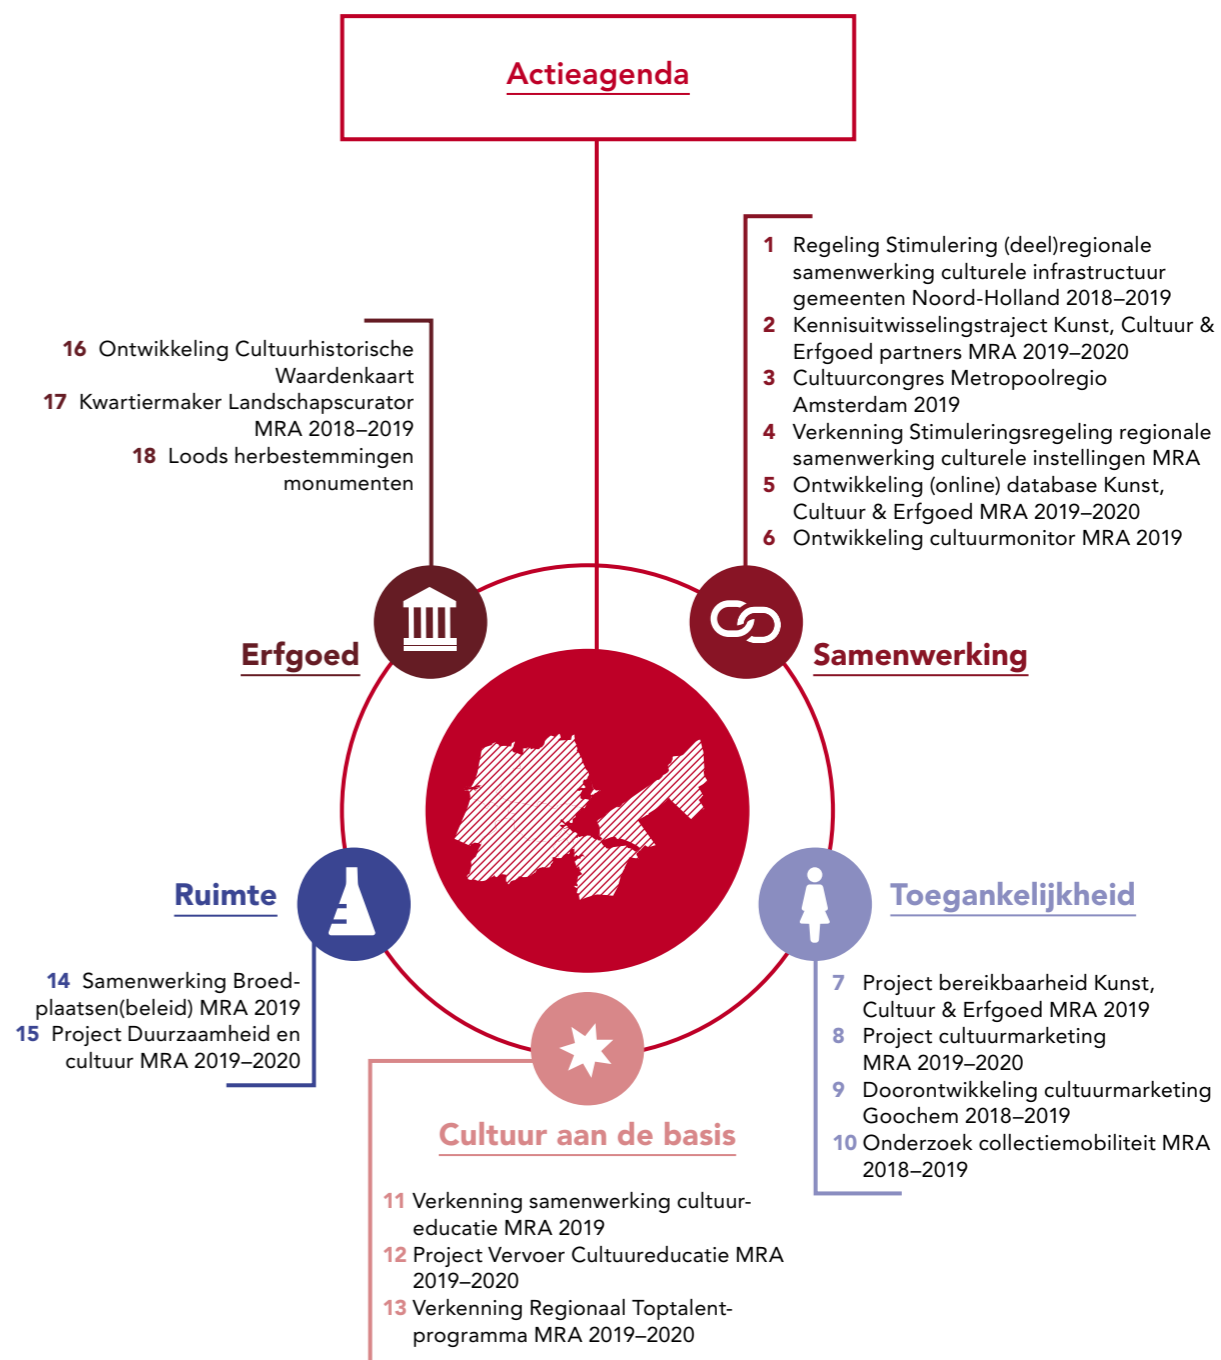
Actieagenda

16 Ontwikkeling Cultuurhistorische Waardenkaart
17 Kwartiermaker Landschapscurator MRA 2018–2019
18 Loods herbestemmingen monumenten

1 Regeling Stimulering (deel)regionale samenwerking culturele infrastructuur gemeenten Noord-Holland 2018–2019
2 Kennisuitwisselingstraject Kunst, Cultuur & Erfgoed partners MRA 2019–2020
3 Cultuurcongres Metropoolregio Amsterdam 2019
4 Verkenning Stimuleringsregeling regionale samenwerking culturele instellingen MRA
5 Ontwikkeling (online) database Kunst, Cultuur & Erfgoed MRA 2019–2020
6 Ontwikkeling cultuurmonitor MRA 2019

Erfgoed

Samenwerking

Ruimte

Toegankelijkheid

14 Samenwerking Broedplaatsen(beleid) MRA 2019
15 Project Duurzaamheid en cultuur MRA 2019–2020

7 Project bereikbaarheid Kunst, Cultuur & Erfgoed MRA 2019
8 Project cultuurmarketing MRA 2019–2020
9 Doorontwikkeling cultuurmarketing Goochem 2018–2019
10 Onderzoek collectiemobiliteit MRA 2018–2019

Cultuur aan de basis

11 Verkenning samenwerking cultuureducatie MRA 2019
12 Project Vervoer Cultuureducatie MRA 2019–2020
13 Verkenning Regionaal Toptalentprogramma MRA 2019–2020